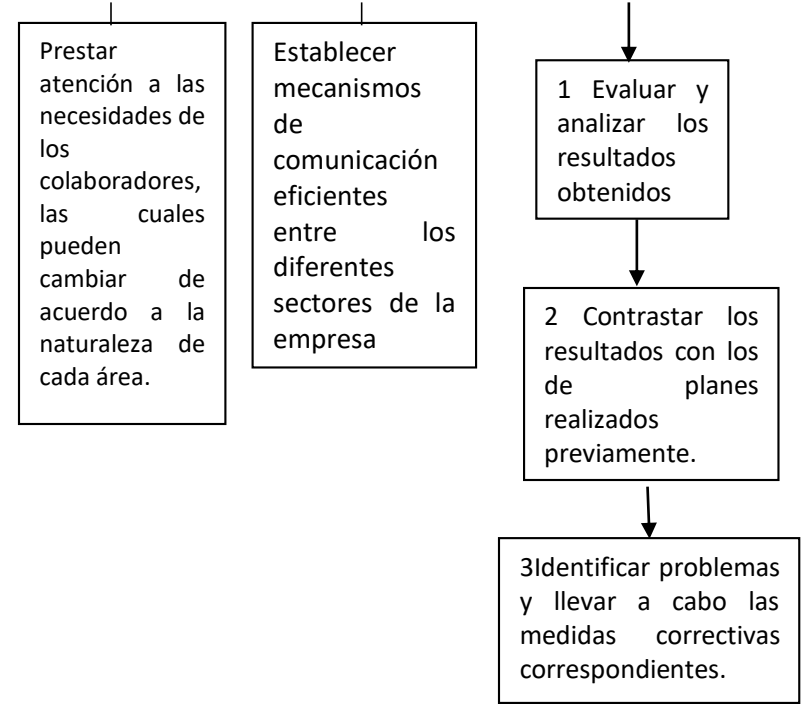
Prestar atención a las necesidades de los colaboradores, las cuales pueden cambiar de acuerdo a la naturaleza de cada área.

Establecer mecanismos de comunicación eficientes entre los diferentes sectores de la empresa

1 Evaluar y analizar los resultados obtenidos

2 Contrastar los resultados con los de planes realizados previamente.

3Identificar problemas y llevar a cabo las medidas correctivas correspondientes.